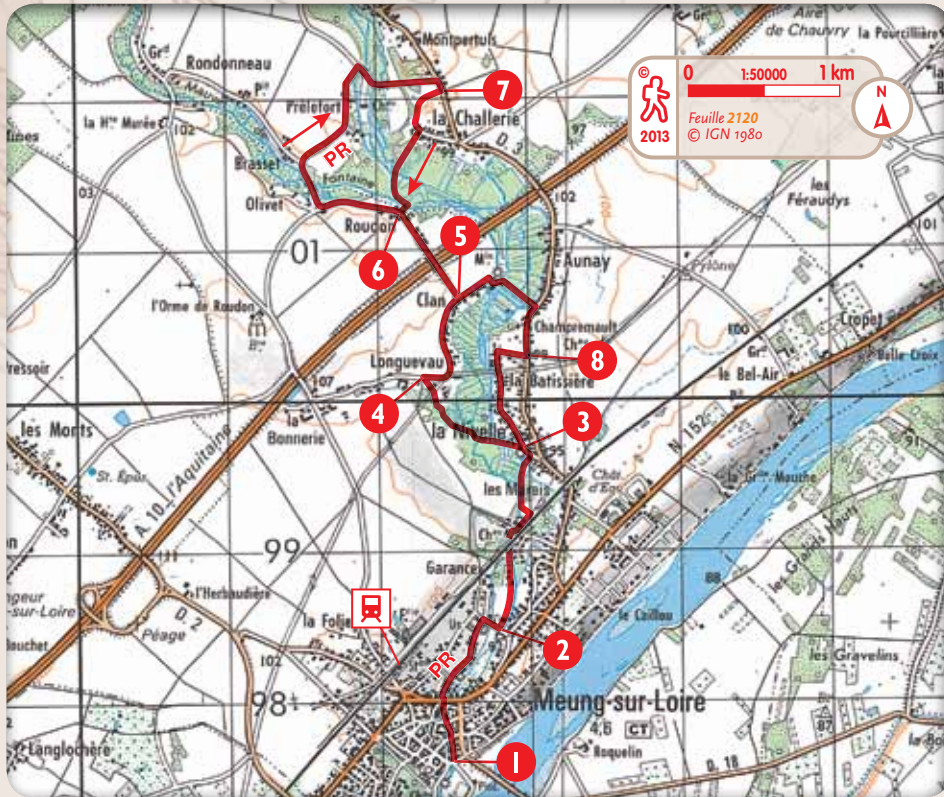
Aire de Chauvry
La Poucillière
Gr.
Rondonneau
Montpertuis
©
2013
0
1:50000
1 km
Feuille 2120
© IGN 1980
N
7
la Hte Murée
102
Preletort
la Challerie
PR
Brasset
Fontaine
Olivet
03
Roucon
5
01
6
Aunay
102
les Féraudys
Mn
Pylône
Clan
l'Orme de Roudon
Champremault
Cropet
Gr.
Belle Croix
Longuevau
8
le Bel-Air
107
la Batissière
Pressoir
4
3
les Monts
Bonnerie
la Nivelle
N 152
A 10 l'Aquitaine
St. Epis
les Mauvis
Châu d'Eau
99
Garance
le Caillou
l'Herbaudière
les Gravelins
geur sur-Loire
la Folie
Bouchet
Péage
D. 2
2
102
PR
98
Meung-sur-Loire
4,6
CT
Roquelin
Langlochère
1
D. 18